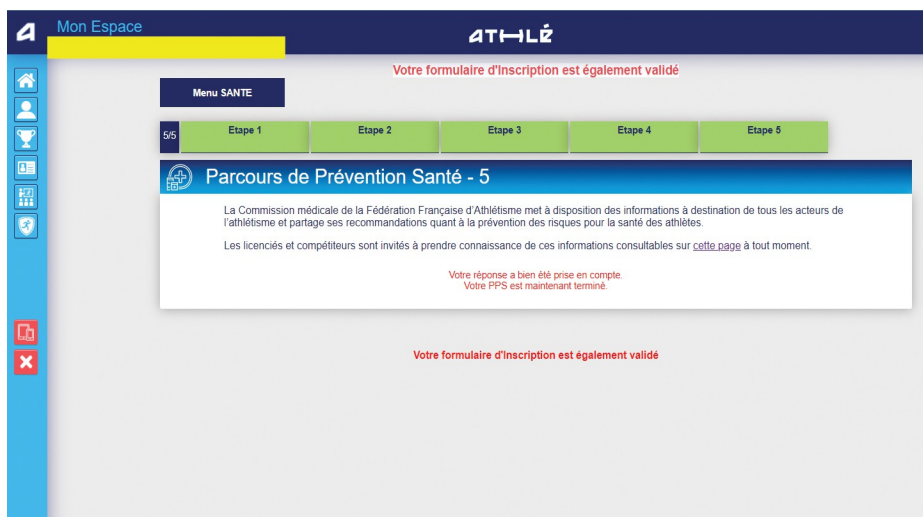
Mon Espace

ATHLÉ

Votre formulaire d'Inscription est également validé

Menu SANTE

5/5 Etape 1 Etape 2 Etape 3 Etape 4 Etape 5

Parcours de Prévention Santé - 5

La Commission médicale de la Fédération Française d'Athlétisme met à disposition des informations à destination de tous les acteurs de l'athlétisme et partage ses recommandations quant à la prévention des risques pour la santé des athlètes.

Les licenciés et compétiteurs sont invités à prendre connaissance de ces informations consultables sur cette page à tout moment.

Votre réponse a bien été prise en compte.
Votre PPS est maintenant terminé.

Votre formulaire d'Inscription est également validé